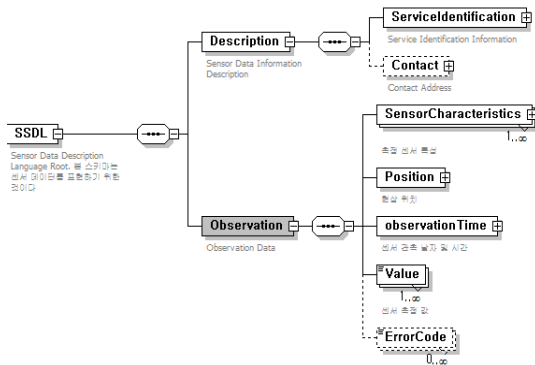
SSDL

Sensor Data Description Language Root. 본 스키마는 센서 데이터를 표현하기 위한 것이다

Description

Sensor Data Information Description

ServiceIdentification

Service Identification Information

Contact

Contact Address

Observation

Observation Data

SensorCharacteristics

1..∞

측정 센서 특성

Position

현재 위치

observationTime

센서 관측 날짜 및 시간

Value

1..∞

센서 측정 값

ErrorCode

0..∞